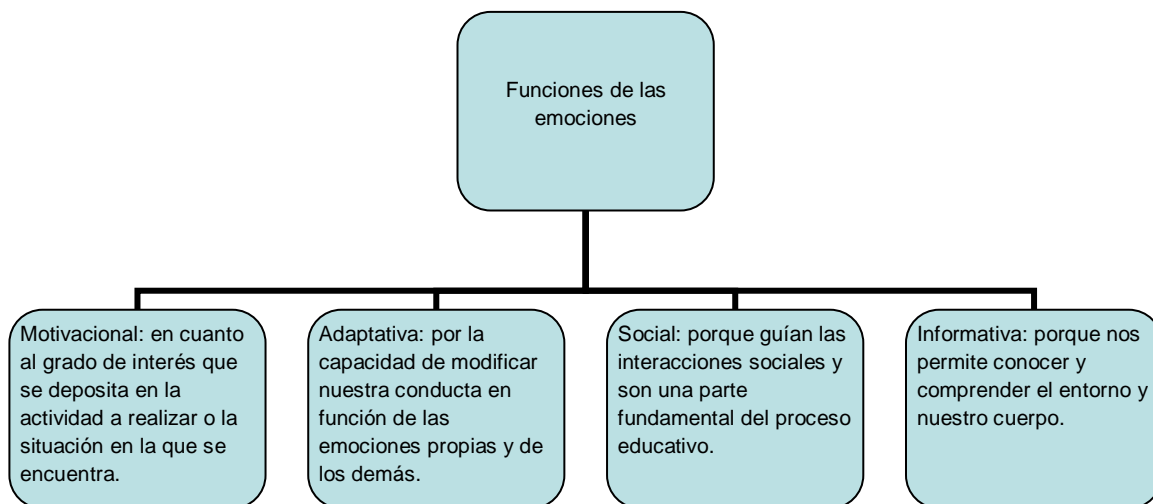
Funciones de las emociones

Motivacional: en cuanto al grado de interés que se deposita en la actividad a realizar o la situación en la que se encuentra.

Adaptativa: por la capacidad de modificar nuestra conducta en función de las emociones propias y de los demás.

Social: porque guían las interacciones sociales y son una parte fundamental del proceso educativo.

Informativa: porque nos permite conocer y comprender el entorno y nuestro cuerpo.